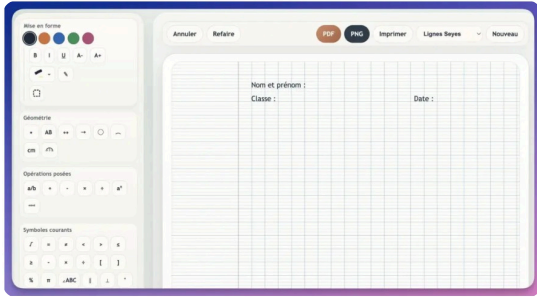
Mise en forme

B I U A- A+

Géométrie

AB

cm

Opérations posées

a/b + - × ÷ a²

Symboles courants

≠ < > ≤

≥ - × ÷ [ ]

% π ABC

Annuler Refaire PDF PNG Imprimer Lignes Seyes Nouveau

Nom et prénom :

Classe :

Date :